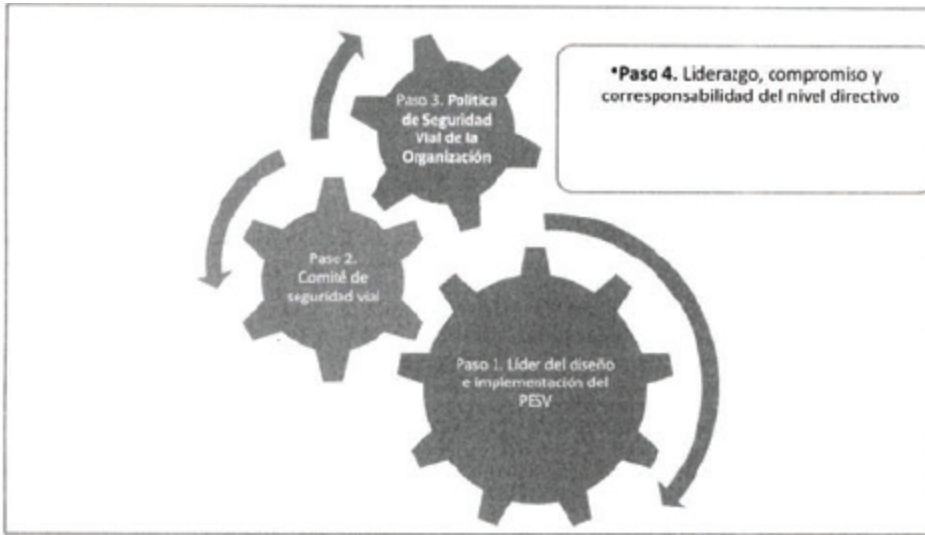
Paso 3. Política de Seguridad Vial de la Organización

•Paso 4. Liderazgo, compromiso y corresponsabilidad del nivel directivo

Paso 2. Comité de seguridad vial

Paso 1. Líder del diseño e implementación del PESV